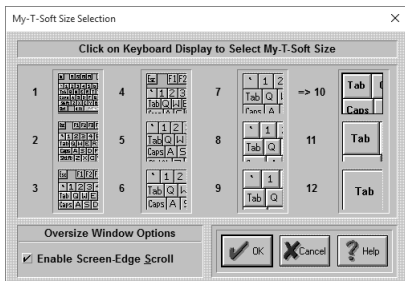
My-T-Soft Size Selection

Click on Keyboard Display to Select My-T-Soft Size

1

2

3

4

5

6

7

8

9

=> 10

11

12

Esc F1 F2
` 1 2 3
Tab Q W E
Caps A S D

` 1 2
Tab Q W
Caps A S

` 1 2
Tab Q
Caps A

` 1
Tab Q

Tab
Caps

Tab

Tab

Oversize Window Options

Enable Screen-Edge Scroll

OK

Cancel

Help